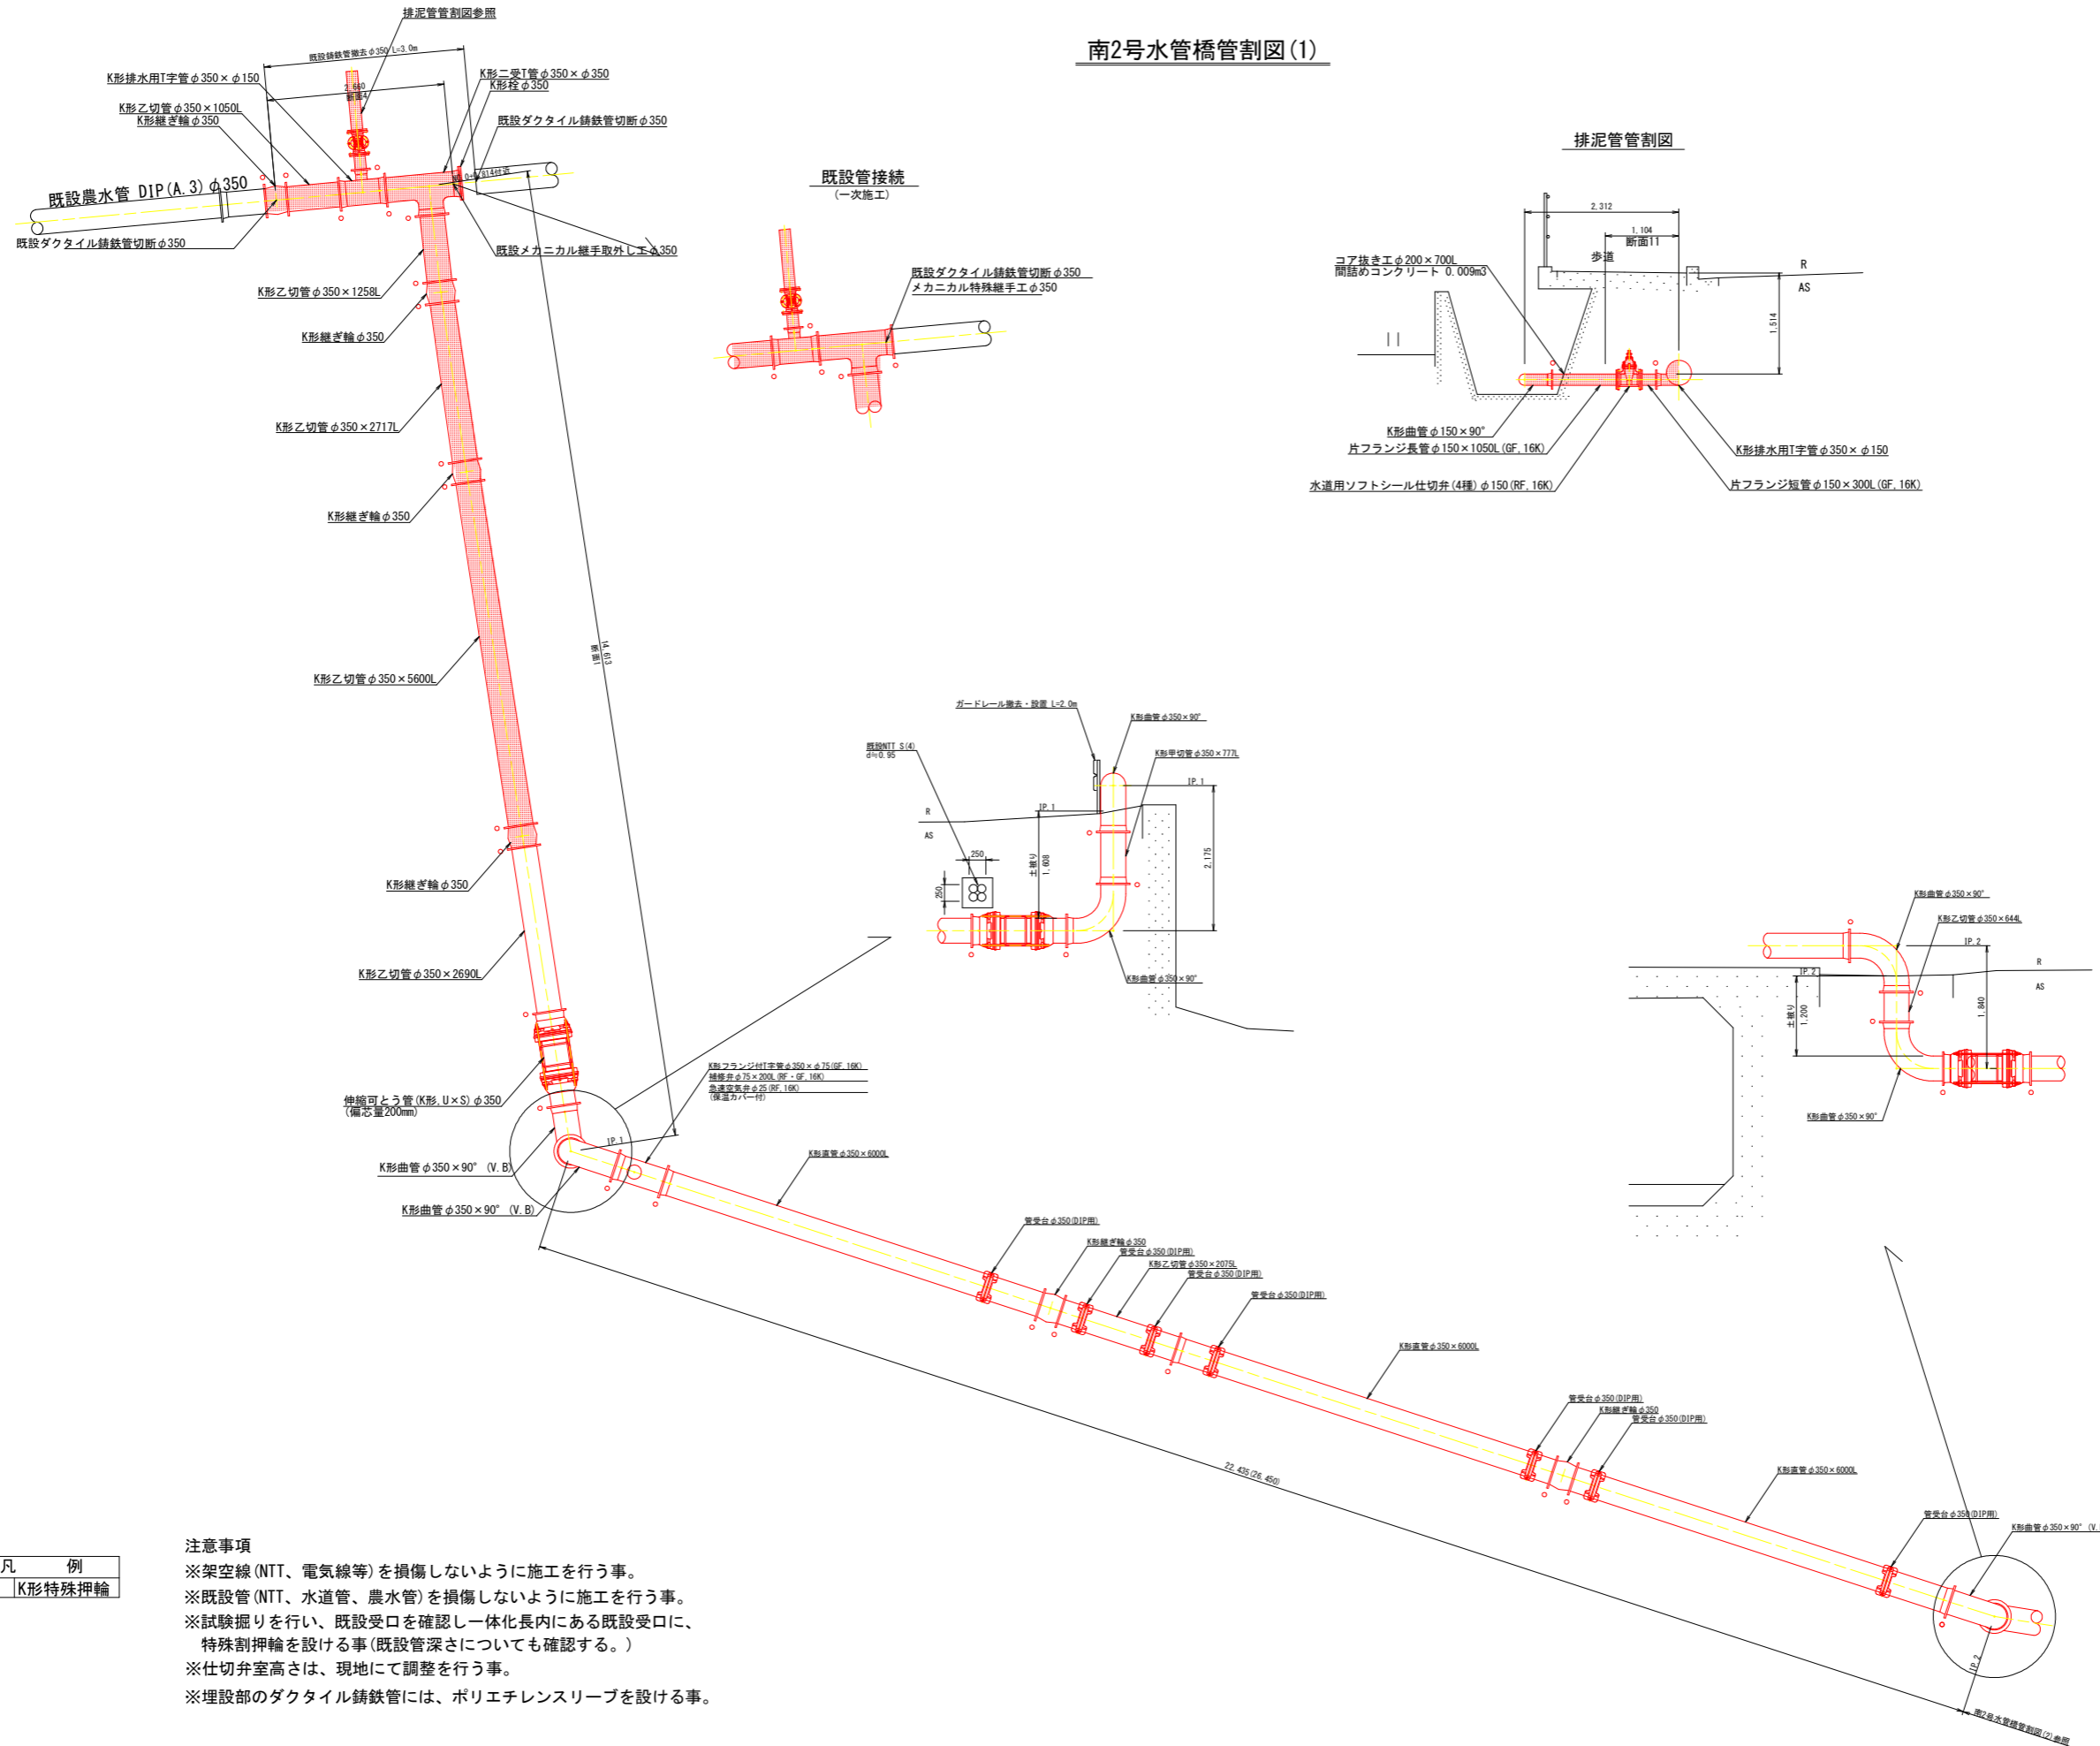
南2号水管橋管割図(1)

排泥管管割図参照
既設鋳鉄管撤去 φ350 L=3.0m
K形排水用T字管 φ350×φ150
2.660 断面4
K形二受T管 φ350×φ350
K形栓 φ350
K形乙切管 φ350×1050L
K形継ぎ輪 φ350
既設ダクタイル鋳鉄管切断 φ350
既設農水管 DIP(A.3) φ350
既設ダクタイル鋳鉄管切断 φ350
既設メカニカル継手取外し工 φ350
K形乙切管 φ350×1258L
K形継ぎ輪 φ350
K形乙切管 φ350×2717L
K形継ぎ輪 φ350
K形乙切管 φ350×5600L
14.613 断面1
K形継ぎ輪 φ350
K形乙切管 φ350×2690L
伸縮可とう管(K形, U×S) φ350 (偏芯量200mm)
K形曲管 φ350×90° (V.B)
K形曲管 φ350×90° (V.B)
IP.1

既設管接続
(一次施工)
既設ダクタイル鋳鉄管切断 φ350
メカニカル特殊継手工 φ350

排泥管管割図
2.312
1.104
断面11
歩道
R
AS
コア抜き工 φ200×700L
間詰めコンクリート 0.009m3
1.514
K形曲管 φ150×90°
片フランジ長管 φ150×1050L(GF,16K)
水道用ソフトシール仕切弁(4種) φ150(RF,16K)
K形排水用T字管 φ350×φ150
片フランジ短管 φ150×300L(GF,16K)

ガードレール撤去・設置 L=2.0m
K形曲管 φ350×90°
K形甲切管 φ350×777L
既設NTT S(4) d≒0.95
IP.1
IP.1
R
AS
250
250
土被り 1.608
2.175
K形曲管 φ350×90°

K形フランジ付T字管 φ350×φ75(GF,16K)
補修弁 φ75×200L(RF・GF,16K)
急速空気弁 φ25(RF,16K)
(保温カバー付)
K形直管 φ350×6000L
管受台 φ350(DIP用)
K形継ぎ輪 φ350
管受台 φ350(DIP用)
K形乙切管 φ350×2075L
管受台 φ350(DIP用)
管受台 φ350(DIP用)
K形直管 φ350×6000L
管受台 φ350(DIP用)
K形継ぎ輪 φ350
管受台 φ350(DIP用)
22.435(26.450)
K形直管 φ350×6000L
管受台 φ350(DIP用)
K形曲管 φ350×90° (V.
IP.2
南2号水管橋管割図(2)参照

K形曲管 φ350×90°
K形乙切管 φ350×644L
IP.2
IP.2
R
AS
土被り 1.200
1.840
K形曲管 φ350×90°

凡 例
K形特殊押輪

注意事項
※架空線(NTT、電気線等)を損傷しないように施工を行う事。
※既設管(NTT、水道管、農水管)を損傷しないように施工を行う事。
※試験掘りを行い、既設受口を確認し一体化長内にある既設受口に、特殊割押輪を設ける事(既設管深さについても確認する。)
※仕切弁室高さは、現地にて調整を行う事。
※埋設部のダクタイル鋳鉄管には、ポリエチレンスリーブを設ける事。